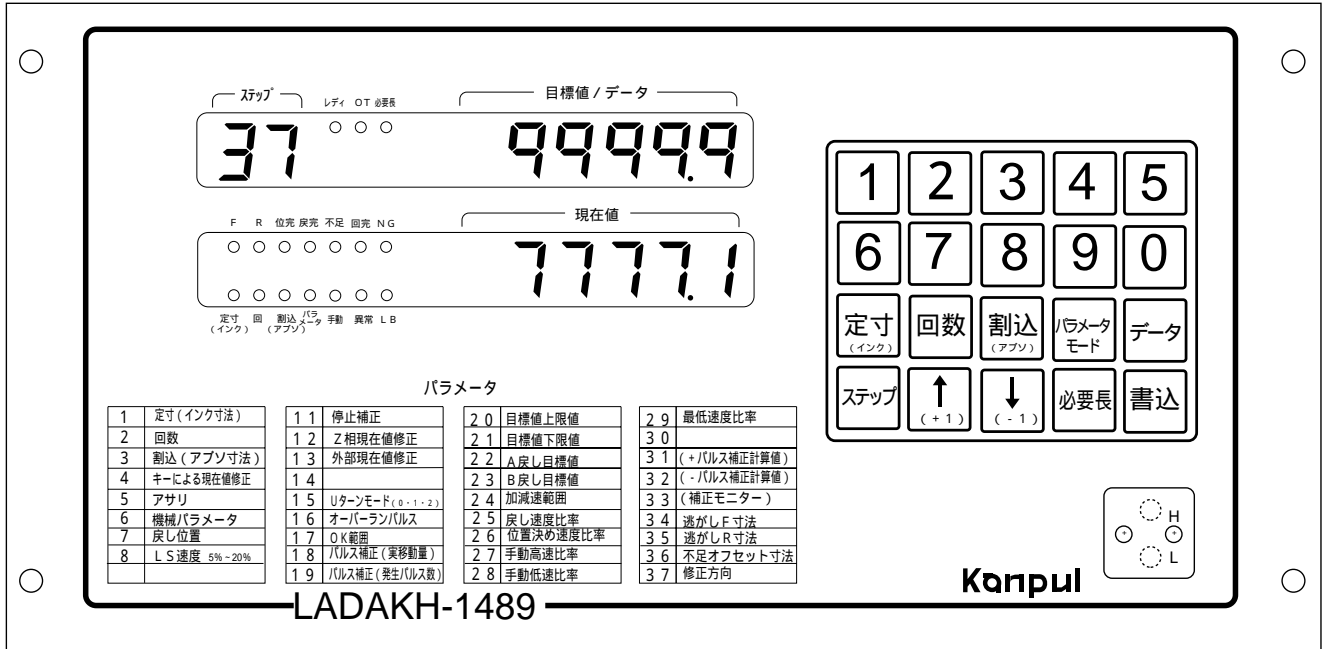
ステップ　レディ　OT　必要長　目標値 / データ

37　9999.9

F　R　位完　戻完　不足　回完　NG　現在値

7777.1

定寸（インク）　回　割込（アブソ）　パラメータ　手動　異常　LB

1　2　3　4　5
6　7　8　9　0
定寸（インク）　回数　割込（アブソ）　パラメータモード　データ
ステップ　↑（+1）　↓（-1）　必要長　書込

パラメータ

| 1 | 定寸（インク寸法） | 11 | 停止補正 | 20 | 目標値上限値 | 29 | 最低速度比率 |
|---|---|---|---|---|---|---|---|
| 2 | 回数 | 12 | Z相現在値修正 | 21 | 目標値下限値 | 30 | |
| 3 | 割込（アブソ寸法） | 13 | 外部現在値修正 | 22 | A戻し目標値 | 31 | （+パルス補正計算値） |
| 4 | キーによる現在値修正 | 14 | | 23 | B戻し目標値 | 32 | （-パルス補正計算値） |
| 5 | アサリ | 15 | Uターンモード（0・1・2） | 24 | 加減速範囲 | 33 | （補正モニター） |
| 6 | 機械パラメータ | 16 | オーバーランパルス | 25 | 戻し速度比率 | 34 | 逃がしF寸法 |
| 7 | 戻し位置 | 17 | OK範囲 | 26 | 位置決め速度比率 | 35 | 逃がしR寸法 |
| 8 | LS速度 5%～20% | 18 | パルス補正（実移動量） | 27 | 手動高速比率 | 36 | 不足オフセット寸法 |
| | | 19 | パルス補正（発生パルス数） | 28 | 手動低速比率 | 37 | 修正方向 |

H
L

Kanpul

LADAKH-1489